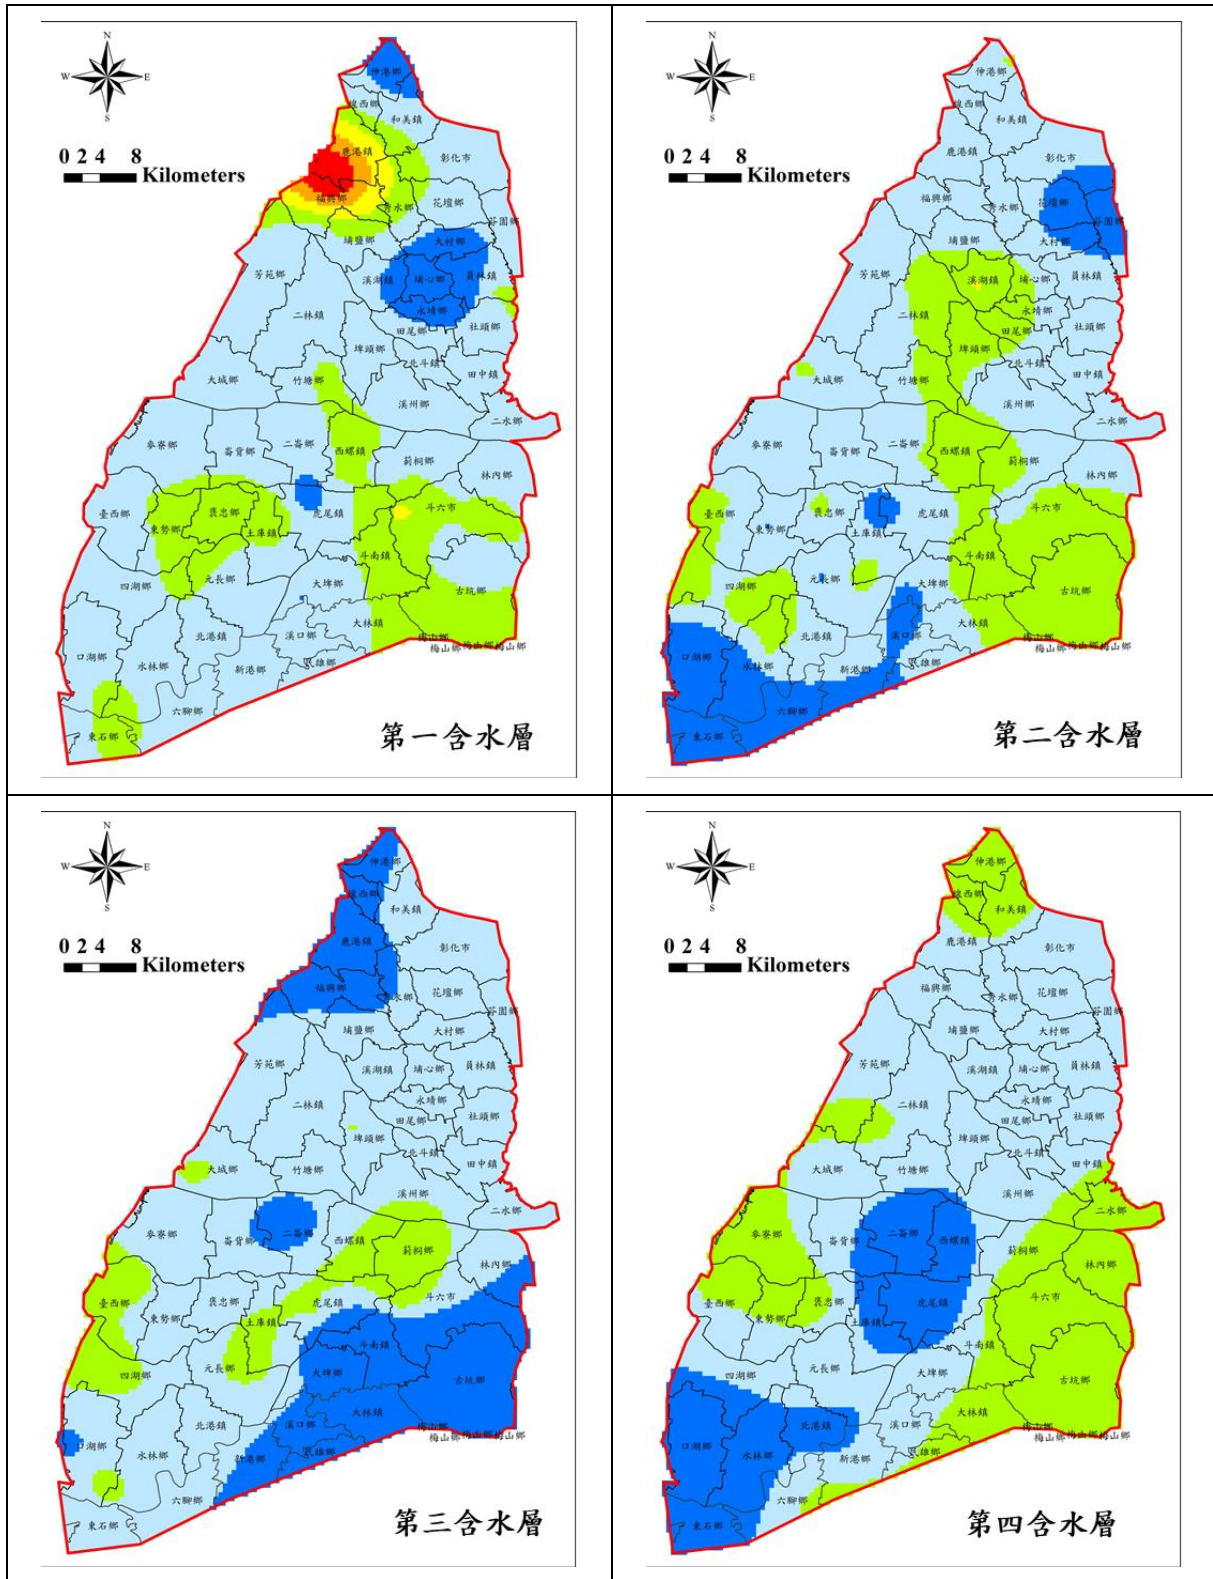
N
W E
S
0 2 4 8
Kilometers
伸港鄉
線西鄉
和美鎮
鹿港鎮
彰化市
福興鄉
秀水鄉
花壇鄉
芬園鄉
埔鹽鄉
大村鄉
芳苑鄉
溪湖鎮
埔心鄉
員林鎮
二林鎮
永靖鄉
田尾鄉
社頭鄉
埤頭鄉
北斗鎮
田中鎮
大城鄉
竹塘鄉
溪州鄉
二水鄉
麥寮鄉
崙背鄉
二崙鄉
西螺鎮
莿桐鄉
林內鄉
臺西鄉
東勢鄉
褒忠鄉
土庫鎮
虎尾鎮
斗六市
四湖鄉
元長鄉
斗南鎮
大埤鄉
古坑鄉
口湖鄉
北港鎮
溪口鄉
大林鎮
梅山鄉
水林鄉
新港鄉
民雄鄉
六腳鄉
東石鄉
第一含水層

N
W E
S
0 2 4 8
Kilometers
第二含水層

N
W E
S
0 2 4 8
Kilometers
第三含水層

N
W E
S
0 2 4 8
Kilometers
第四含水層